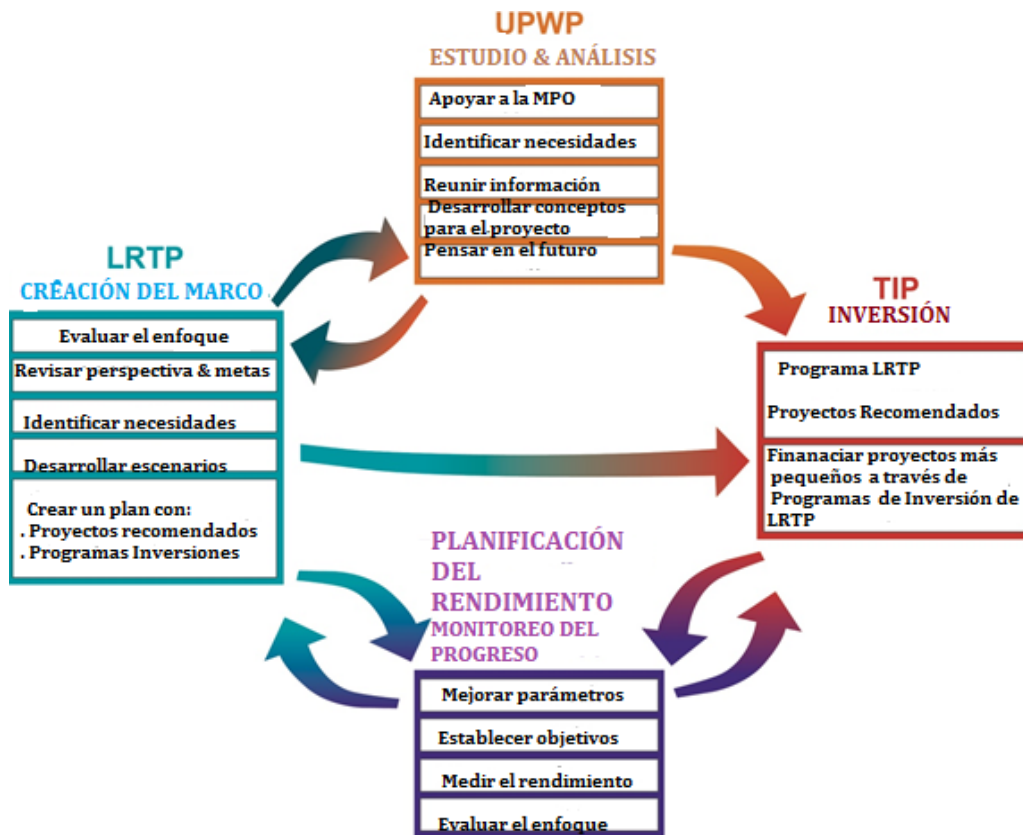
UPWP
ESTUDIO & ANÁLISIS

Apoyar a la MPO

Identificar necesidades

Reunir información

Desarrollar conceptos para el proyecto

Pensar en el futuro

LRTP
CREACIÓN DEL MARCO

Evaluar el enfoque

Revisar perspectiva & metas

Identificar necesidades

Desarrollar escenarios

Crear un plan con:
. Proyectos recomendados
. Programas Inversiones

TIP
INVERSIÓN

Programa LRTP

Proyectos Recomendados

Financiar proyectos más pequeños a través de Programas de Inversión de LRTP

PLANIFICACIÓN DEL RENDIMIENTO
MONITOREO DEL PROGRESO

Mejorar parámetros

Establecer objetivos

Medir el rendimiento

Evaluar el enfoque